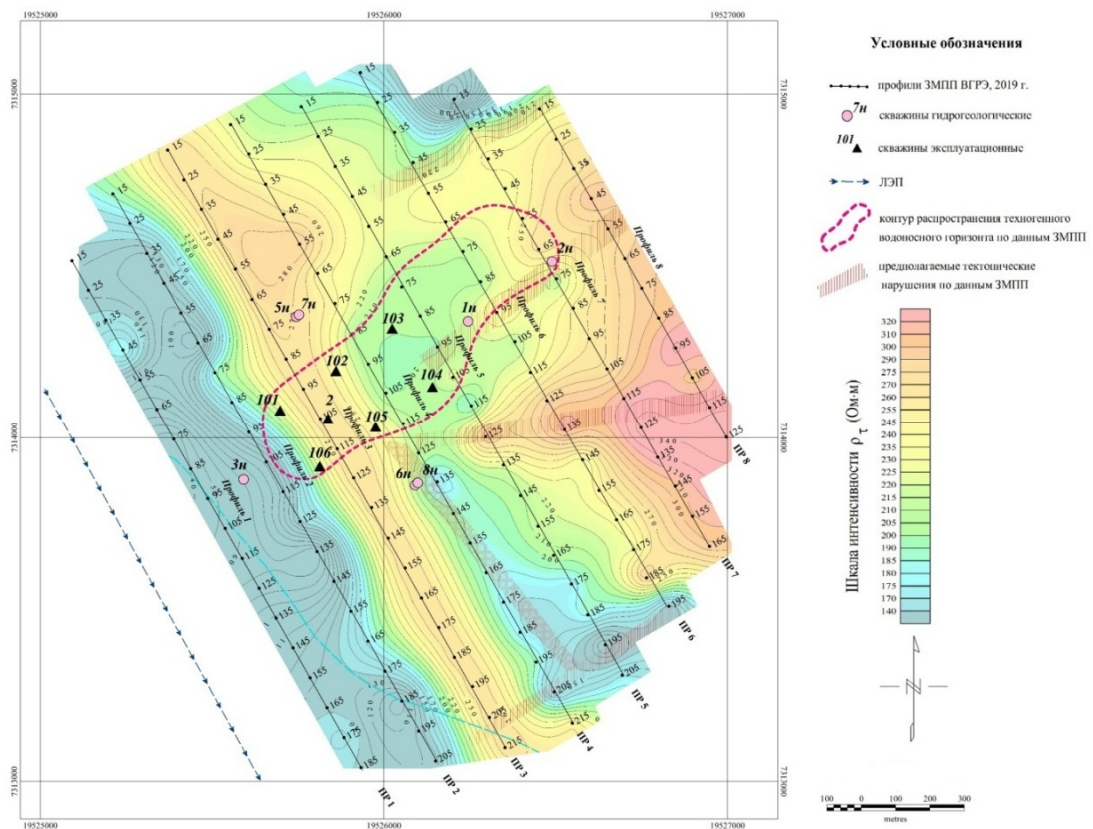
19525000
19526000
19527000
7315000
7314000
7313000

Условные обозначения

профили ЗМПП ВГРЭ, 2019 г.

7н скважины гидрогеологические

101 скважины эксплуатационные

ЛЭП

контур распространения техногенного водоносного горизонта по данным ЗМПП

предполагаемые тектонические нарушения по данным ЗМПП

Шкала интенсивности $\rho_\tau$ (Ом·м)

| 320 |
|---|
| 310 |
| 300 |
| 290 |
| 280 |
| 275 |
| 270 |
| 260 |
| 255 |
| 250 |
| 240 |
| 235 |
| 230 |
| 225 |
| 220 |
| 215 |
| 210 |
| 205 |
| 200 |
| 190 |
| 185 |
| 180 |
| 175 |
| 170 |
| 140 |

5н 7н 1н 2н 3н 6н 8н
101 102 103 104 105 106 2

Профиль 1
Профиль 2
Профиль 3
Профиль 4
Профиль 5
Профиль 6
Профиль 7
Профиль 8

ПР 1
ПР 2
ПР 3
ПР 4
ПР 5
ПР 6
ПР 7
ПР 8

100 0 100 200 300
metres